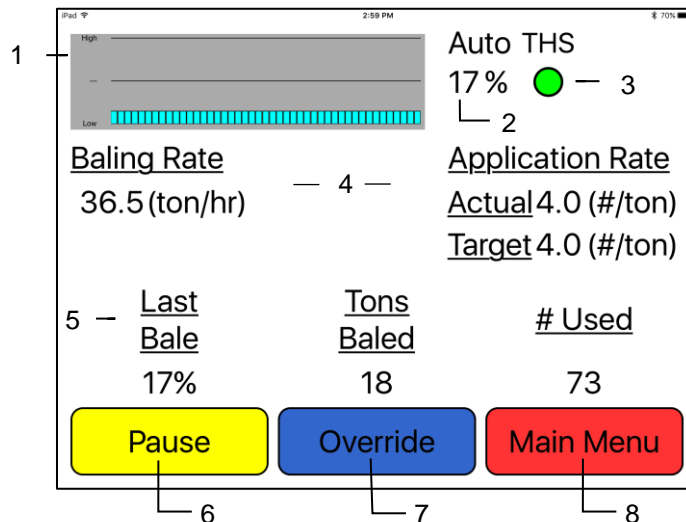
iPad 2:59 PM 70%

1

High

–

Low

Auto THS

17 %

3

2

Baling Rate

36.5 (ton/hr)

4

Application Rate

Actual 4.0 (#/ton)

Target 4.0 (#/ton)

5

Last Bale

17%

Tons Baled

18

# Used

73

Pause

Override

Main Menu

6

7

8